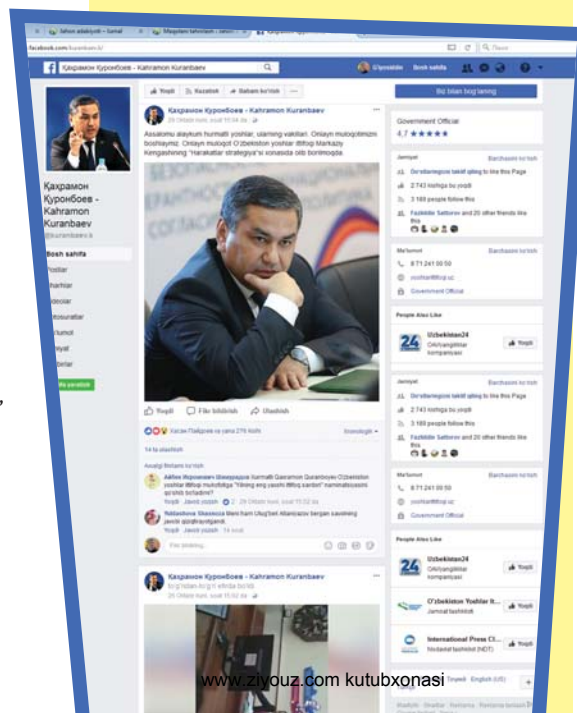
facebook.com/kuranbaev.k/

Қахрамон Куронбоев - Kahramon Kuranbaev

Қахрамон Куронбоев - Kahramon Kuranbaev
@kuranbaev.k

Bosh sahifa

Yoqdi | Kuzatish | Baham ko'rish

Қахрамон Куронбоев - Kahramon Kuranbaev
26 Oktabr kuni, soat 15:34 da

Assalomu alaykum hurmatli yoshlar, ularning vakillari. Onlayn muloqotimizni boshlaymiz. Onlayn muloqot O'zbekiston yoshlar ittifoqi Markaziy Kengashining "Harakatlar strategiyasi" xonasida olib borilmoqda.

Yoqdi | Fikr bildirish | Ulashish

Kasan Ilaйдаров va yana 276 kishi

14 ta ulashish

Aнвар Ибрагимов Hurmatli Qahramon Quranboyev O'zbekiston yoshlar ittifoqi mukofotiga "Yilning eng yaxshi ittifoq sardori" nominatsiyasini qo'shib bo'ladimi?
Yoqdi · Javob yozish · 2 · 26 Oktabr kuni, soat 15:52 da

Nilufarxon Shasmova Meni ham Ulug'bek Allanazarov bergan savolimg javobi qiziqtiryapti.
Yoqdi · Javob yozish · 14 soat

Fikr bildiring...

Қахрамон Куронбоев - Kahramon Kuranbaev
26 Oktabr kuni, soat 15:02 da

Biz bilan bog'laning

Government Official
4,7 ★★★★★

Jamiyat
Barchasini ko'rish
Do'stlaringizni taklif qiling to like this Page
2 743 nafarga bu yoqdi
3 188 people follow this
Fazliddin Sattorov and 20 other friends like this

Ma'lumot
Barchasini ko'rish
8 71 241 00 50
yoshlarittifoqi.uz
Government Official

People Also Like
Uzbekistan24
Ommaviy axborot kompaniyasi
Yoqdi

O'zbekiston Yoshlar It...
Jamoat tashkiloti
Yoqdi

International Press Cl...
Nodavlat tashkilot (NDT)
Yoqdi

www.ziyouz.com kutubxonasi